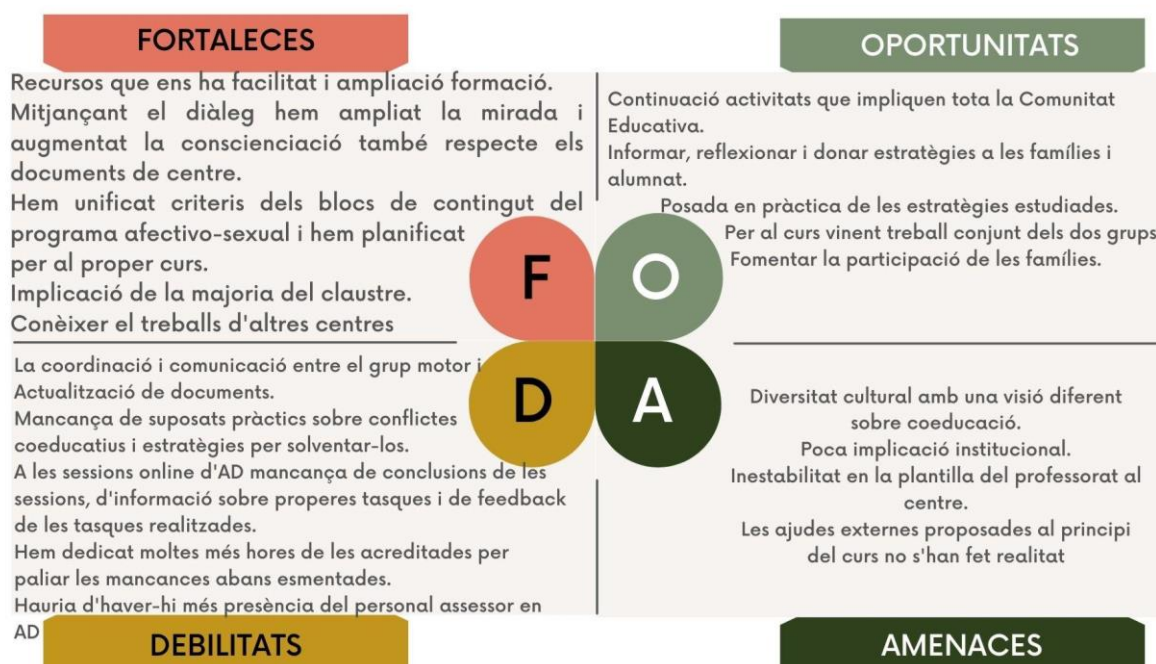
FORTALECES

Recursos que ens ha facilitat i ampliació formació. Mitjançant el diàleg hem ampliat la mirada i augmentat la conscienciació també respecte els documents de centre. Hem unificat criteris dels blocs de contingut del programa afectivo-sexual i hem planificat per al proper curs. Implicació de la majoria del claustre. Conèixer el treballs d'altres centres

OPORTUNITATS

Continuació activitats que impliquen tota la Comunitat Educativa. Informar, reflexionar i donar estratègies a les famílies i alumnat. Posada en pràctica de les estratègies estudiades. Per al curs vinent treball conjunt dels dos grups Fomentar la participació de les famílies.

F

O

D

A

La coordinació i comunicació entre el grup motor i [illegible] Actualització de documents. Mancança de suposats pràctics sobre conflictes coeducatius i estratègies per solventar-los. A les sessions online d'AD mancança de conclusions de les sessions, d'informació sobre properes tasques i de feedback de les tasques realitzades. Hem dedicat moltes més hores de les acreditades per paliar les mancances abans esmentades. Hauria d'haver-hi més presència del personal assessor en AD

Diversitat cultural amb una visió diferent sobre coeducació. Poca implicació institucional. Inestabilitat en la plantilla del professorat al centre. Les ajudes externes proposades al principi del curs no s'han fet realitat

DEBILITATS

AMENACES